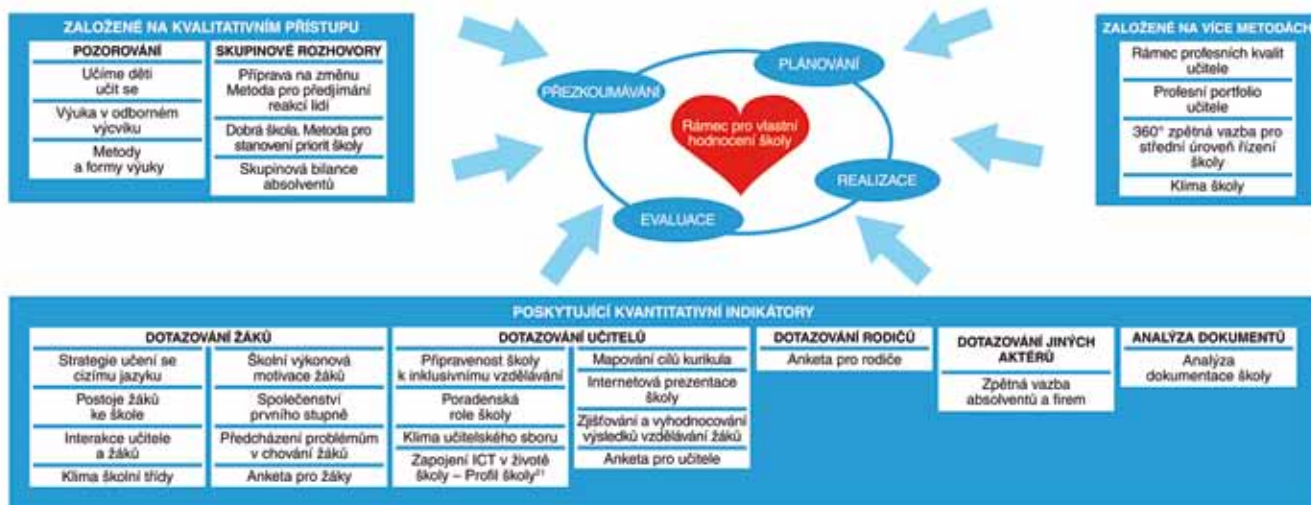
ZALOŽENÉ NA KVALITATIVNÍM PŘÍSTUPU

POZOROVÁNÍ
Učíme děti učit se
Výuka v odborném výcviku
Metody a formy výuky

SKUPINOVÉ ROZHOVORY
Příprava na změnu Metoda pro předjímání reakcí lidí
Dobrá škola. Metoda pro stanovení priorit školy
Skupinová bilance absolventů

PŘEZKOUMÁVÁNÍ
PLÁNOVÁNÍ
Rámec pro vlastní hodnocení školy
REALIZACE
EVALUACE

ZALOŽENÉ NA VÍCE METODÁCH
Rámec profesních kvalit učitele
Profesní portfolio učitele
360° zpětná vazba pro střední úroveň řízení školy
Klima školy

POSKYTUJÍCÍ KVANTITATIVNÍ INDIKÁTORY

DOTAZOVÁNÍ ŽÁKŮ
Strategie učení se cizímu jazyku
Postoje žáků ke škole
Interakce učitele a žáků
Klima školní třídy
Školní výkonová motivace žáků
Společenství prvního stupně
Předcházení problémům v chování žáků
Anketa pro žáky

DOTAZOVÁNÍ UČITELŮ
Připravenost školy k inklusivnímu vzdělávání
Poradenská role školy
Klima učitelského sboru
Zapojení ICT v životě školy – Profil škol$^{21}$
Mapování cílů kurikula
Internetová prezentace školy
Zjišťování a vyhodnocování výsledků vzdělávání žáků
Anketa pro učitele

DOTAZOVÁNÍ RODIČŮ
Anketa pro rodiče

DOTAZOVÁNÍ JINÝCH AKTÉRŮ
Zpětná vazba absolventů a firem

ANALÝZA DOKUMENTŮ
Analýza dokumentace školy